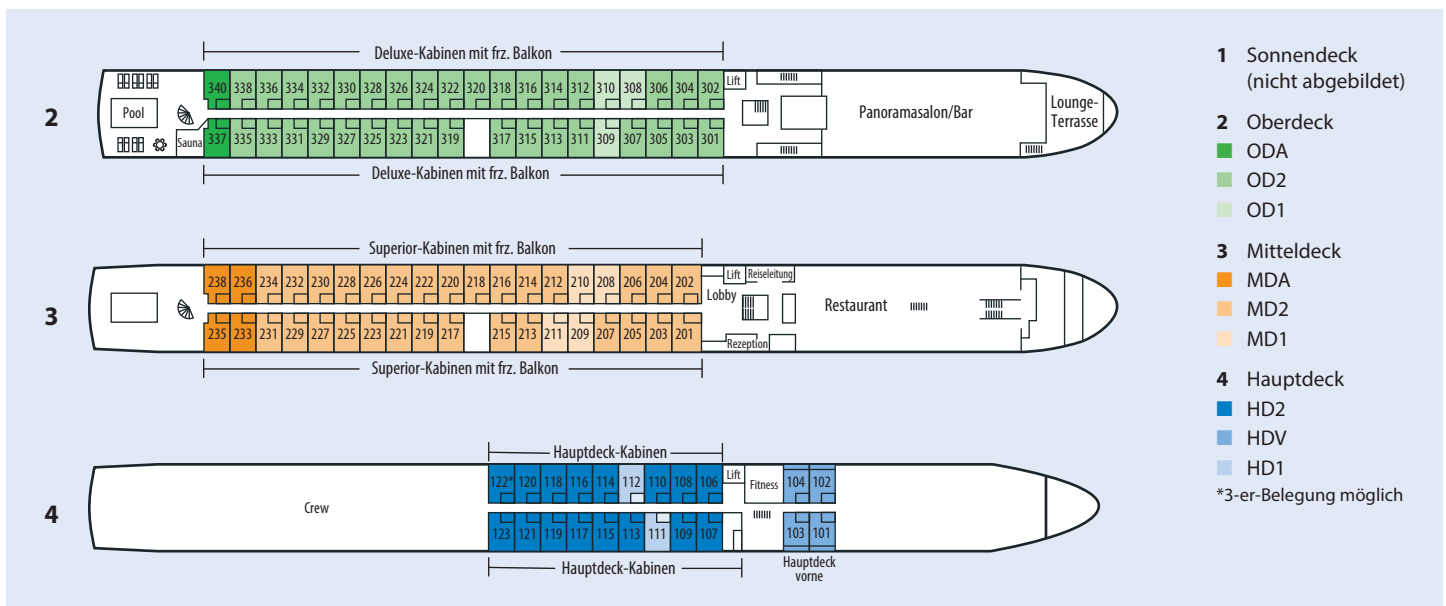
Deluxe-Kabinen mit frz. Balkon

2

Pool

Sauna

340 338 336 334 332 330 328 326 324 322 320 318 316 314 312 310 308 306 304 302

337 335 333 331 329 327 325 323 321 319 317 315 313 311 309 307 305 303 301

Lift

Panoramasalon/Bar

Lounge-Terrasse

Deluxe-Kabinen mit frz. Balkon

Superior-Kabinen mit frz. Balkon

3

238 236 234 232 230 228 226 224 222 220 218 216 214 212 210 208 206 204 202

235 233 231 229 227 225 223 221 219 217 215 213 211 209 207 205 203 201

Lift Reiseleitung

Lobby

Restaurant

Rezeption

Superior-Kabinen mit frz. Balkon

Hauptdeck-Kabinen

4

Crew

122* 120 118 116 114 112 110 108 106

123 121 119 117 115 113 111 109 107

Lift

Fitness

104 102

103 101

Hauptdeck-Kabinen

Hauptdeck vorne

1 Sonnendeck (nicht abgebildet)

2 Oberdeck
ODA
OD2
OD1

3 Mitteldeck
MDA
MD2
MD1

4 Hauptdeck
HD2
HDV
HD1

*3-er-Belegung möglich